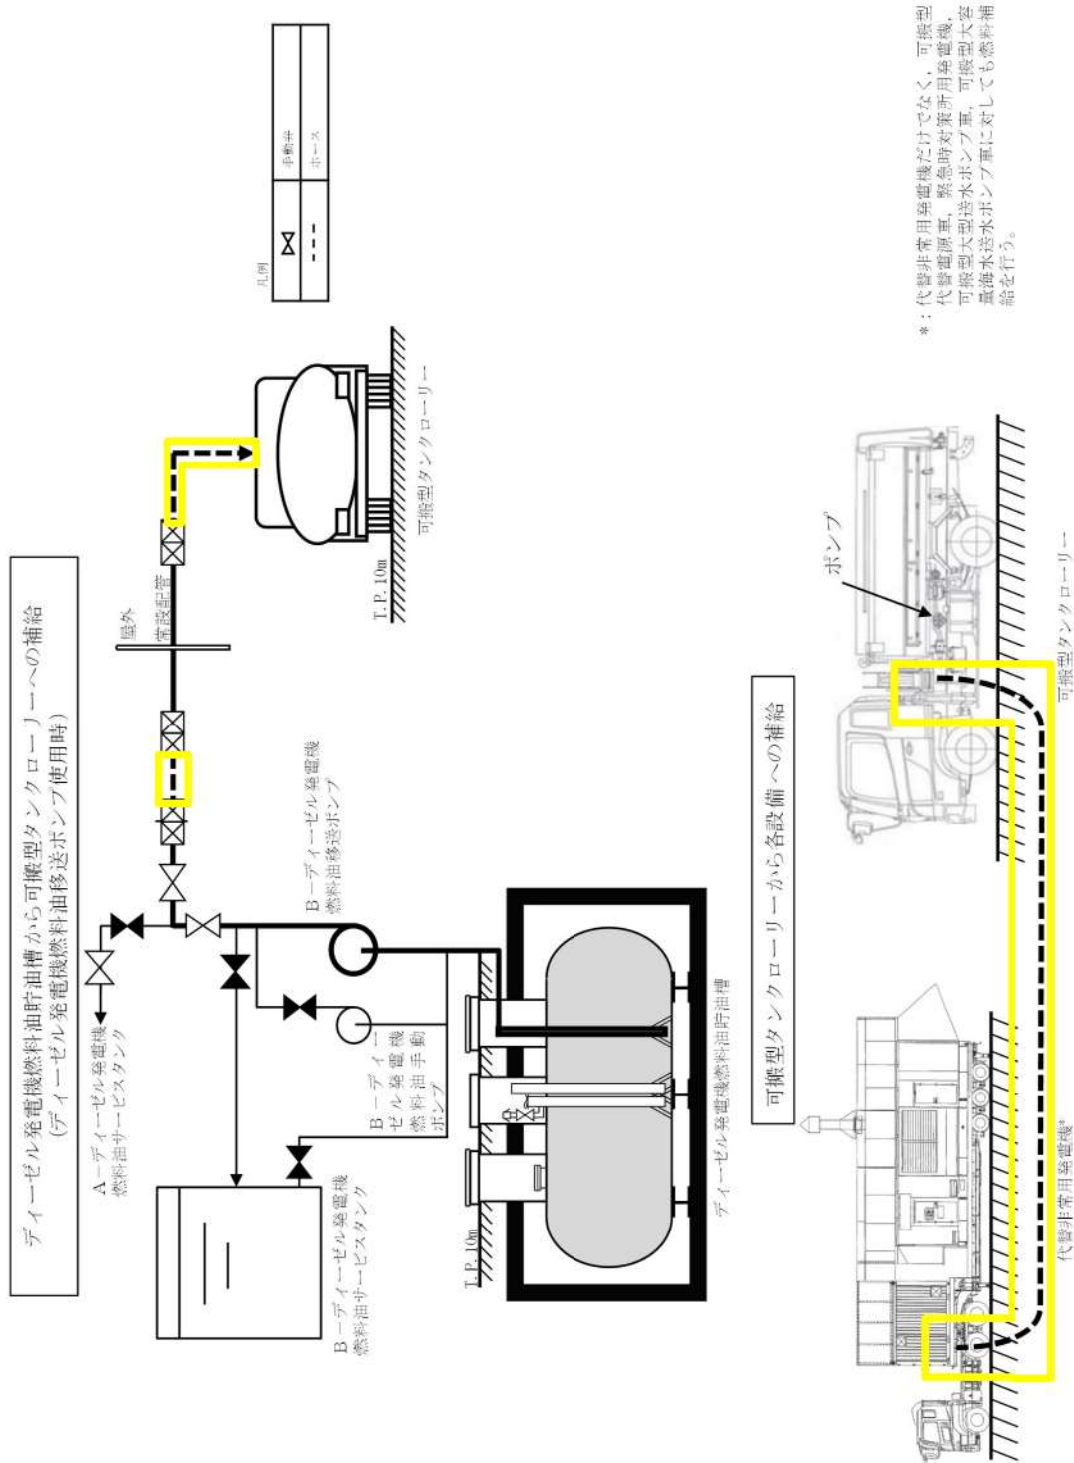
ディーゼル発電機燃料油貯油槽から可搬型タンクローリーへの補給
（ディーゼル発電機燃料油移送ポンプ使用時）

A－ディーゼル発電機
燃料油サービスタンク

B－ディーゼル発電機
燃料油サービスタンク

B－ディーゼル発電機
燃料油移送ポンプ

B－ディーゼル発電機
燃料油手動ポンプ

ディーゼル発電機燃料油貯油槽

T.P. 10m

屋外

常設配管

T.P. 10m

可搬型タンクローリー

凡例

| | |
|---|---|
| ⧖ | 手動弁 |
| - - - | ホース |

＊：代替非常用発電機だけでなく，可搬型代替電源車，緊急時対策所用発電機，可搬型大型送水ポンプ車，可搬型大容量海水送水ポンプ車に対しても燃料補給を行う。

可搬型タンクローリーから各設備への補給

ポンプ

代替非常用発電機＊

可搬型タンクローリー